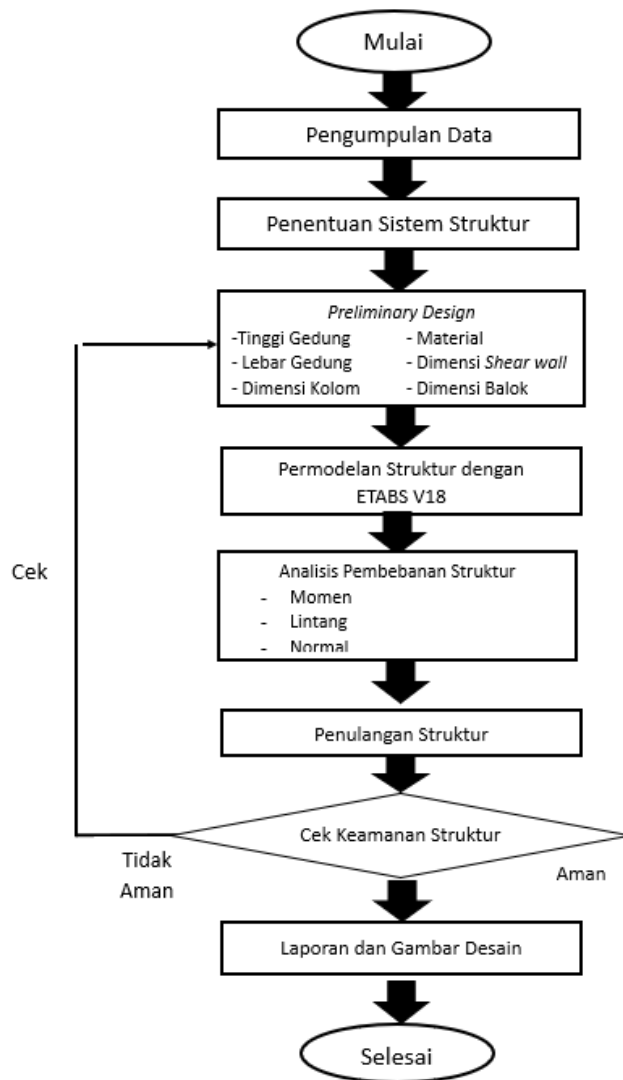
Mulai

Pengumpulan Data

Penentuan Sistem Struktur

*Preliminary Design*
-Tinggi Gedung
- Lebar Gedung
- Dimensi Kolom
- Material
- Dimensi *Shear wall*
- Dimensi Balok

Permodelan Struktur dengan ETABS V18

Cek

Analisis Pembebanan Struktur
- Momen
- Lintang
- Normal

Penulangan Struktur

Cek Keamanan Struktur

Tidak Aman

Aman

Laporan dan Gambar Desain

Selesai